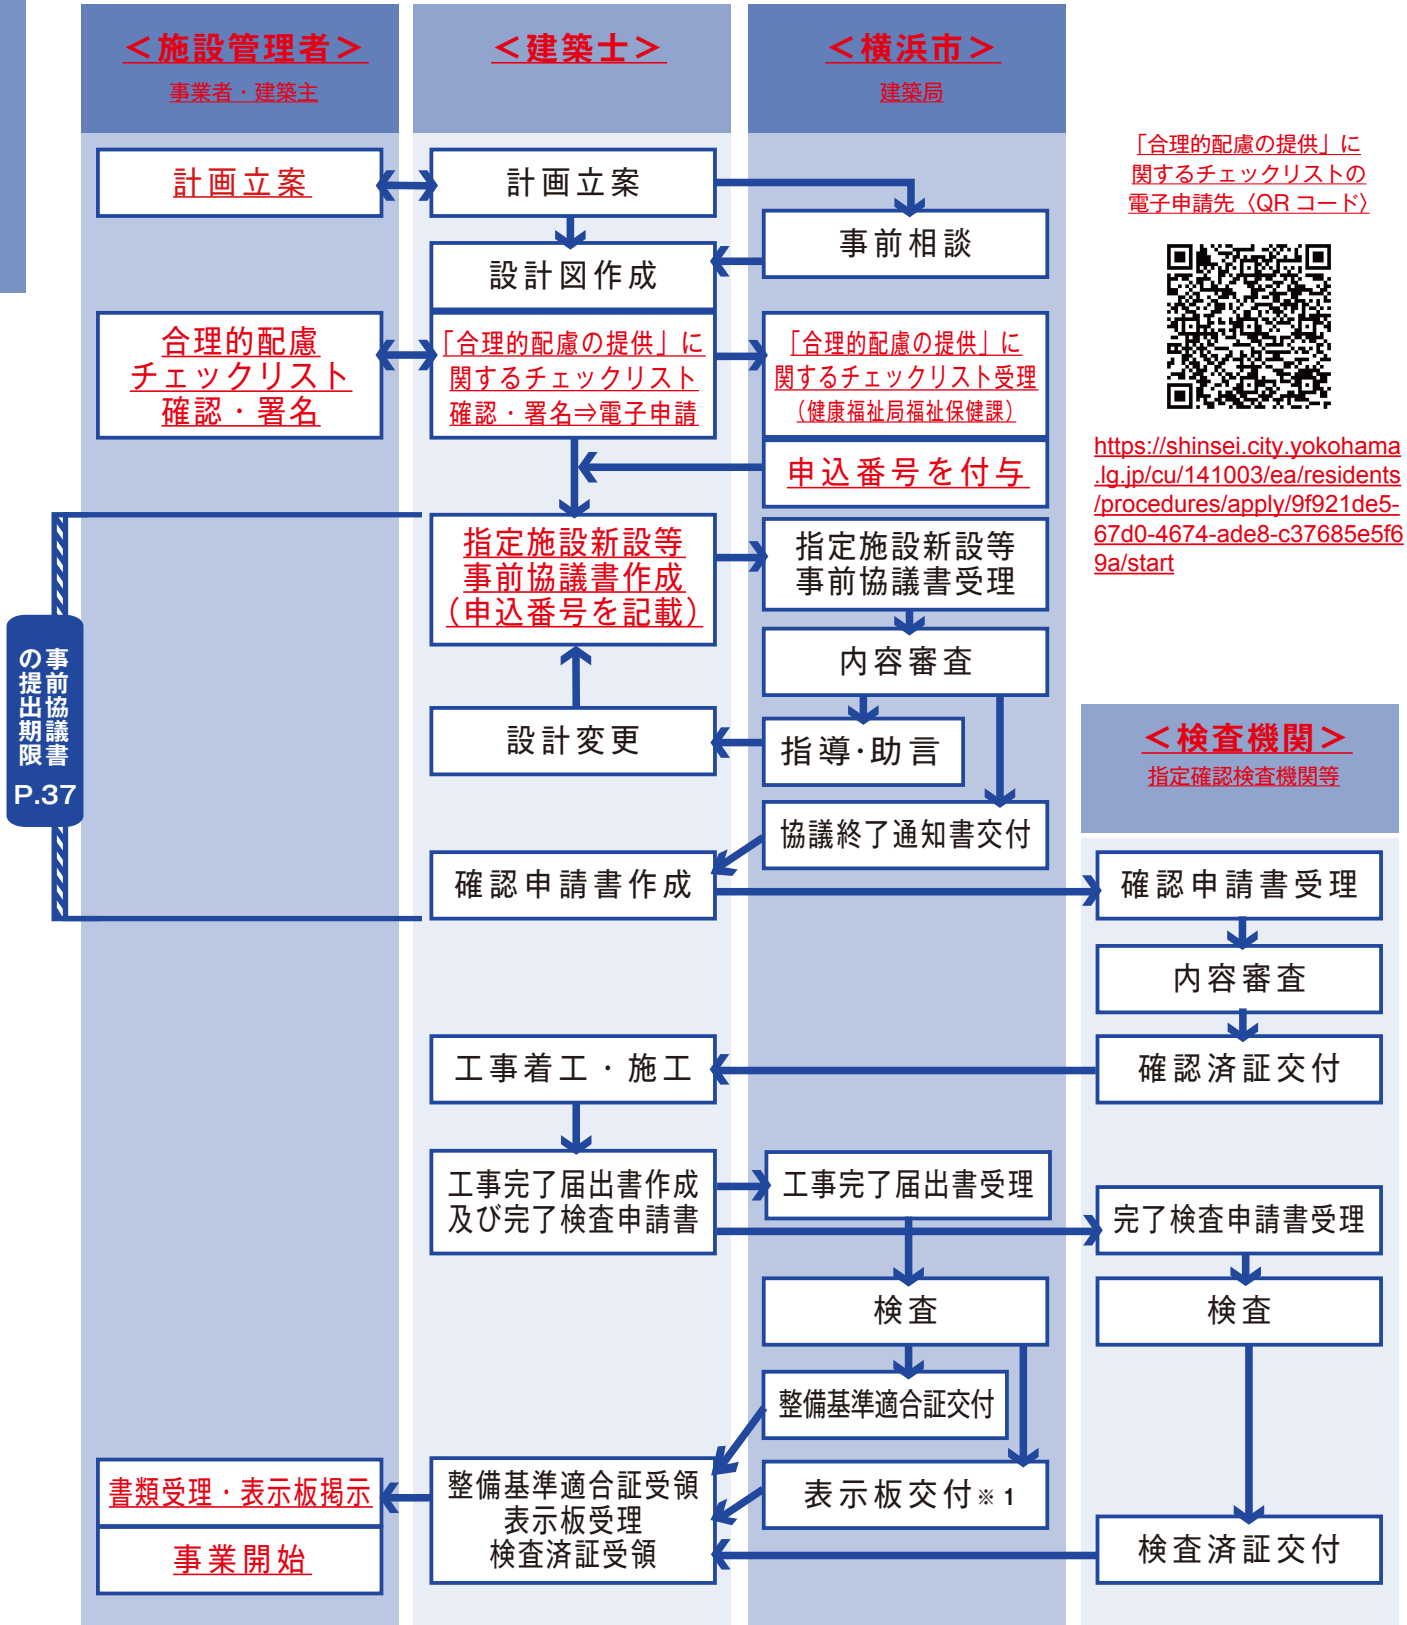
＜施設管理者＞
事業者・建築主

＜建築士＞

＜横浜市＞
建築局

「合理的配慮の提供」に関するチェックリストの電子申請先（QR コード）

https://shinsei.city.yokohama.lg.jp/cu/141003/ea/residents/procedures/apply/9f921de5-67d0-4674-ade8-c37685e5f69a/start

計画立案

計画立案

事前相談

設計図作成

合理的配慮チェックリスト確認・署名

「合理的配慮の提供」に関するチェックリスト確認・署名⇒電子申請

「合理的配慮の提供」に関するチェックリスト受理（健康福祉局福祉保健課）

申込番号を付与

事前協議書の提出期限 P.37

指定施設新設等事前協議書作成（申込番号を記載）

指定施設新設等事前協議書受理

内容審査

設計変更

指導・助言

協議終了通知書交付

＜検査機関＞
指定確認検査機関等

確認申請書作成

確認申請書受理

内容審査

工事着工・施工

確認済証交付

工事完了届出書作成及び完了検査申請書

工事完了届出書受理

完了検査申請書受理

検査

検査

整備基準適合証交付

書類受理・表示板掲示

整備基準適合証受領
表示板受理
検査済証受領

表示板交付※1

事業開始

検査済証交付